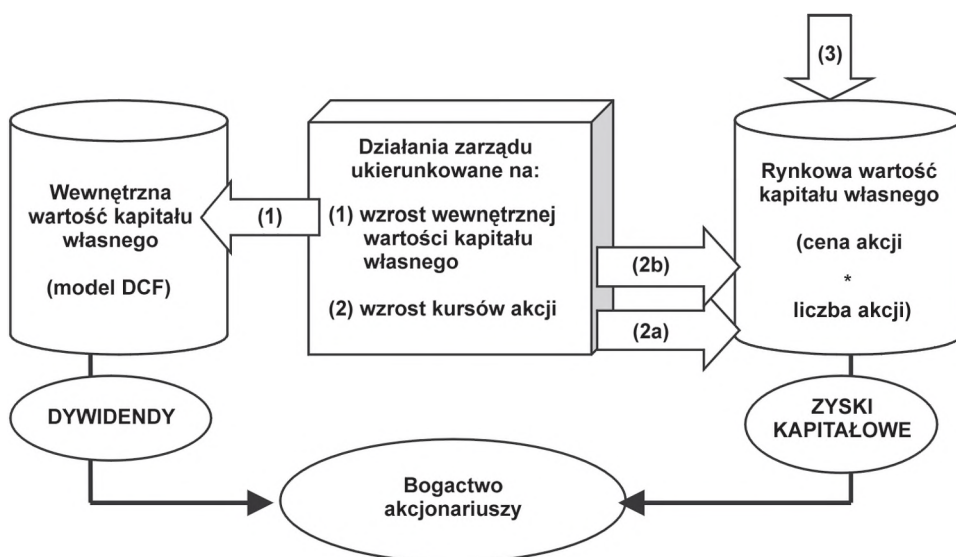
(3)

Wewnętrzna wartość kapitału własnego

(model DCF)

(1)

Działania zarządu ukierunkowane na:

(1) wzrost wewnętrznej wartości kapitału własnego

(2) wzrost kursów akcji

(2b)

(2a)

Rynkowa wartość kapitału własnego

(cena akcji
*
liczba akcji)

DYWIDENDY

ZYSKI KAPITAŁOWE

Bogactwo akcjonariuszy